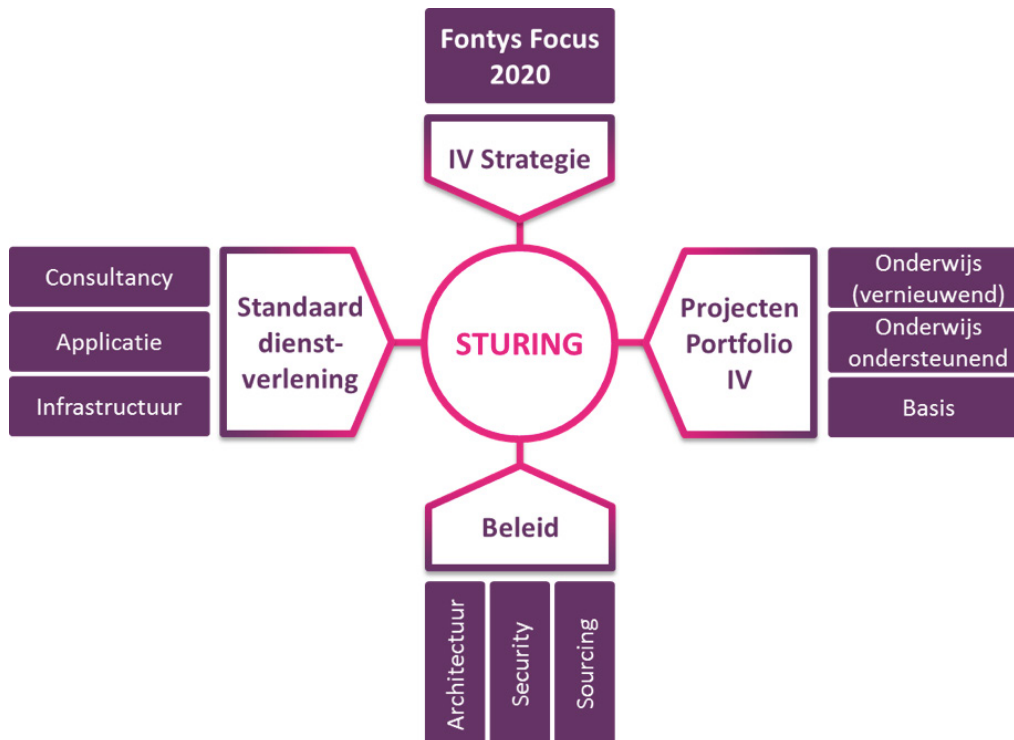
Fontys Focus 2020

IV Strategie

Consultancy

Applicatie

Infrastructuur

Standaard dienst-verlening

STURING

Projecten Portfolio IV

Onderwijs (vernieuwend)

Onderwijs ondersteunend

Basis

Beleid

Architectuur

Security

Sourcing